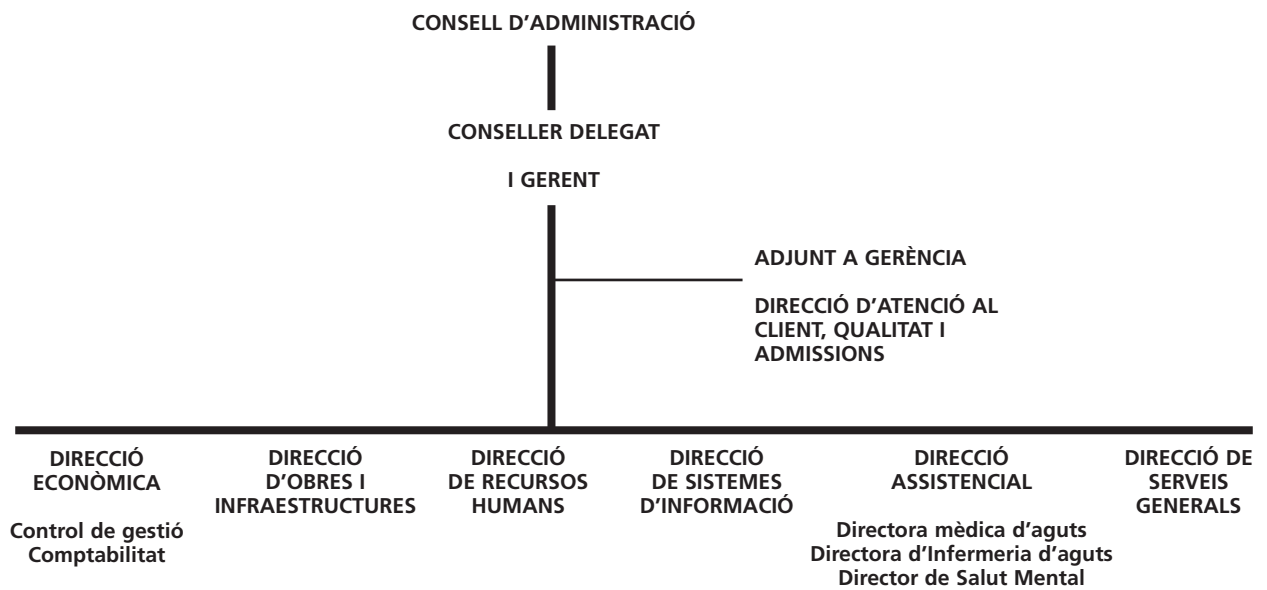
CONSELL D'ADMINISTRACIÓ

CONSELLER DELEGAT

I GERENT

ADJUNT A GERÈNCIA

DIRECCIÓ D'ATENCIÓ AL CLIENT, QUALITAT I ADMISSIONS

DIRECCIÓ ECONÒMICA

Control de gestió
Comptabilitat

DIRECCIÓ D'OBRES I INFRAESTRUCTURES

DIRECCIÓ DE RECURSOS HUMANS

DIRECCIÓ DE SISTEMES D'INFORMACIÓ

DIRECCIÓ ASSISTENCIAL

Directora mèdica d'aguts
Directora d'Infermeria d'aguts
Director de Salut Mental

DIRECCIÓ DE SERVEIS GENERALS